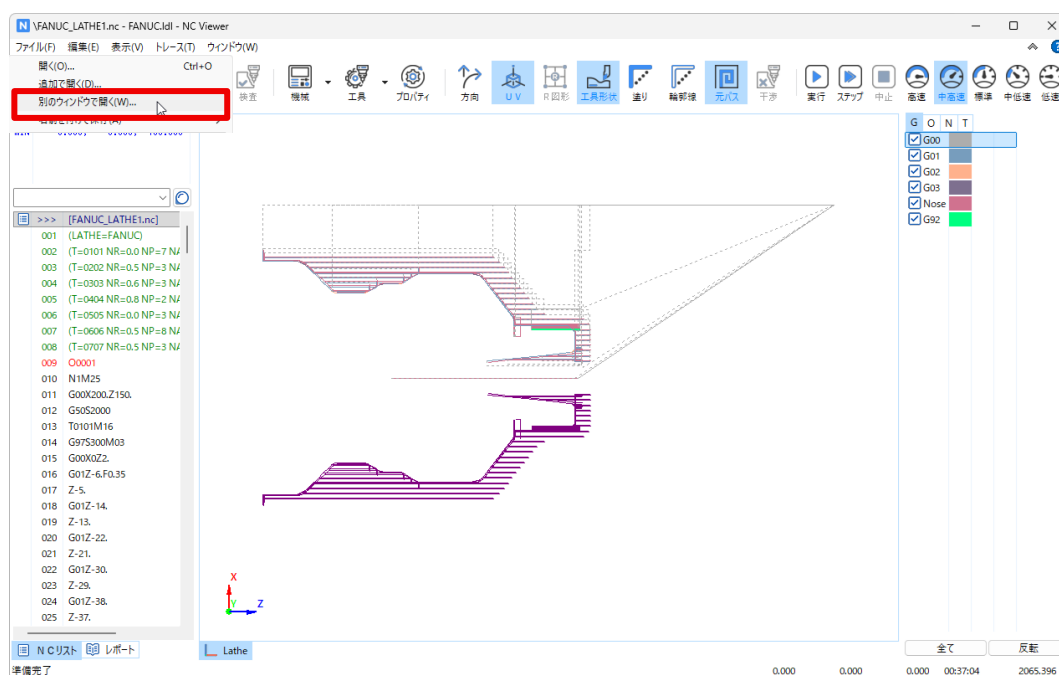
\FANUC_LATHE1.nc - FANUC.ldl - NC Viewer

ファイル(F) 編集(E) 表示(V) トレース(T) ウィンドウ(W)

開く(O)... Ctrl+O
追加で開く(D)...
別のウィンドウで開く(W)...
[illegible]

検査 機械 工具 プロパティ 方向 UV R図形 工具形状 塗り 輪郭線 元パス 干渉 実行 ステップ 中止 高速 中高速 標準 中低速 低速

| G | O | N | T |
|---|---|---|---|
| G00 | | | |
| G01 | | | |
| G02 | | | |
| G03 | | | |
| Nose | | | |
| G92 | | | |

>>> [FANUC_LATHE1.nc]
001 (LATHE=FANUC)
002 (T=0101 NR=0.0 NP=7 N/
003 (T=0202 NR=0.5 NP=3 N/
004 (T=0303 NR=0.5 NP=3 N/
005 (T=0404 NR=0.8 NP=2 N/
006 (T=0505 NR=0.0 NP=3 N/
007 (T=0606 NR=0.5 NP=8 N/
008 (T=0707 NR=0.5 NP=3 N/
009 O0001
010 N1M25
011 G00X200.Z150.
012 G50S2000
013 T0101M16
014 G97S300M03
015 G00X0Z2.
016 G01Z-6.F0.35
017 Z-5.
018 G01Z-14.
019 Z-13.
020 G01Z-22.
021 Z-21.
022 G01Z-30.
023 Z-29.
024 G01Z-38.
025 Z-37.

X
Z

NCリスト レポート Lathe 全て 反転

準備完了 0.000 0.000 0.000 00:37:04 2065.396